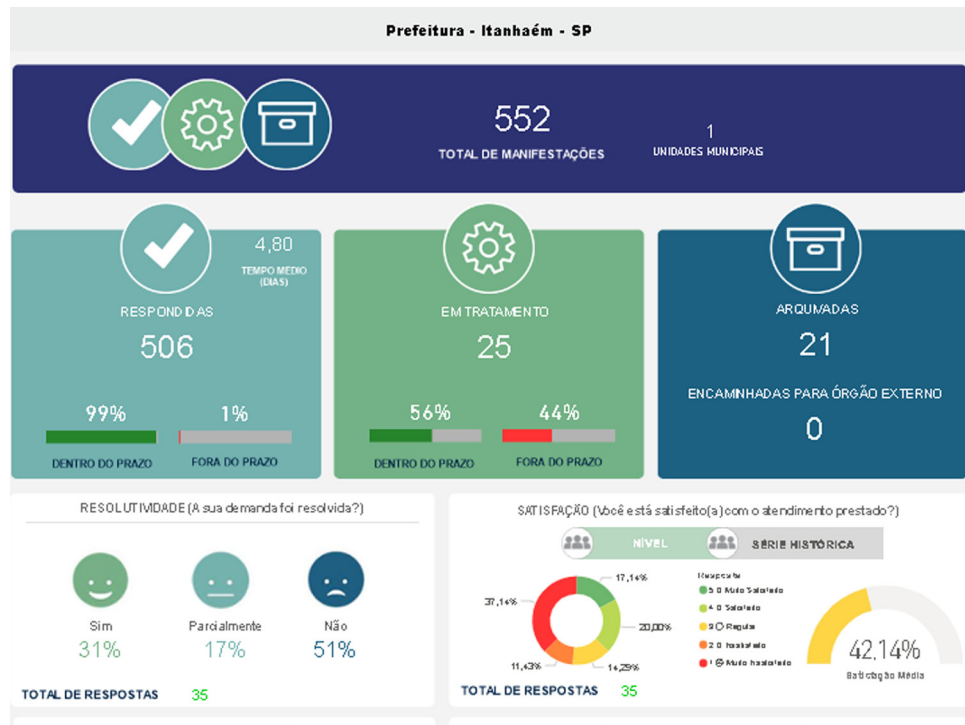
Prefeitura - Itanhaém - SP

552
TOTAL DE MANIFESTAÇÕES

1
UNIDADES MUNICIPAIS

4,80
TEMPO MÉDIO (DIAS)

RESPONDIDAS
506

99%
1%
DENTRO DO PRAZO
FORA DO PRAZO

EM TRATAMENTO
25

56%
44%
DENTRO DO PRAZO
FORA DO PRAZO

ARQUIVADAS
21

ENCAMINHADAS PARA ÓRGÃO EXTERNO
0

RESOLUTIVIDADE (A sua demanda foi resolvida?)

Sim
31%

Parcialmente
17%

Não
51%

TOTAL DE RESPOSTAS 35

SATISFAÇÃO (Você está satisfeito(a) com o atendimento prestado?)

NÍVEL
SÉRIE HISTÓRICA

17,14%
20,00%
14,29%
11,43%
37,14%

Resposta
5 Muito Satisfeito
4 Satisfeito
3 Regular
2 Insatisfeito
1 Muito Insatisfeito

42,14%
Satisfação Média

TOTAL DE RESPOSTAS 35